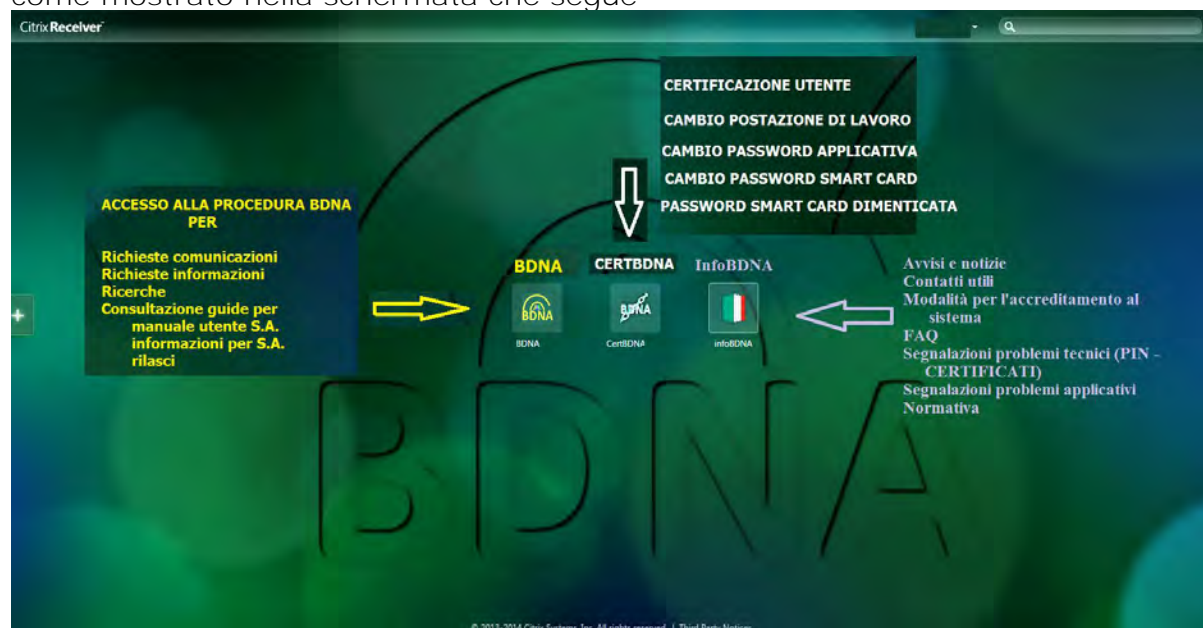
come mostrato nella schermata che segue

Citrix Receiver

CERTIFICAZIONE UTENTE
CAMBIO POSTAZIONE DI LAVORO
CAMBIO PASSWORD APPLICATIVA
CAMBIO PASSWORD SMART CARD
PASSWORD SMART CARD DIMENTICATA

ACCESSO ALLA PROCEDURA BDNA PER

Richieste comunicazioni
Richieste informazioni
Ricerche
Consultazione guide per
manuale utente S.A.
informazioni per S.A.
rilasci

BDNA
CERTBDNA
InfoBDNA

BDNA
BDNA
BDNA
CertBDNA
infoBDNA

Avvisi e notizie
Contatti utili
Modalità per l'accreditamento al sistema
FAQ
Segnalazioni problemi tecnici (PIN - CERTIFICATI)
Segnalazioni problemi applicativi
Normativa

BDNA

© 2013-2014 Citrix Systems, Inc. All rights reserved. | Third Party Notices